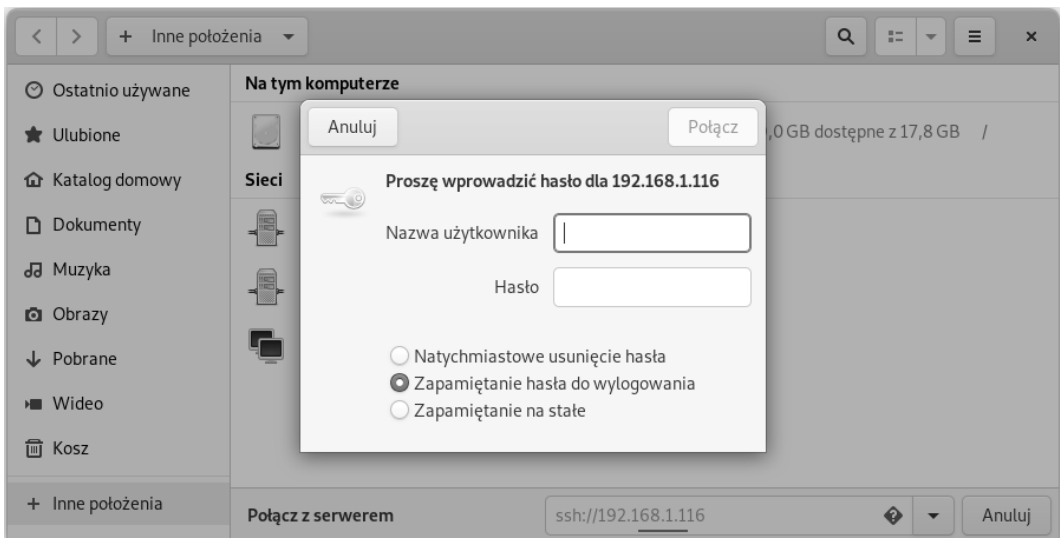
+ Inne położenia

Ostatnio używane
Ulubione
Katalog domowy
Dokumenty
Muzyka
Obrazy
Pobrane
Wideo
Kosz
+ Inne położenia

Na tym komputerze
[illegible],0 GB dostępne z 17,8 GB /
Sieci

Anuluj
Połącz
Proszę wprowadzić hasło dla 192.168.1.116
Nazwa użytkownika
Hasło
Natychmiastowe usunięcie hasła
Zapamiętanie hasła do wylogowania
Zapamiętanie na stałe

Połącz z serwerem
ssh://192.168.1.116
Anuluj